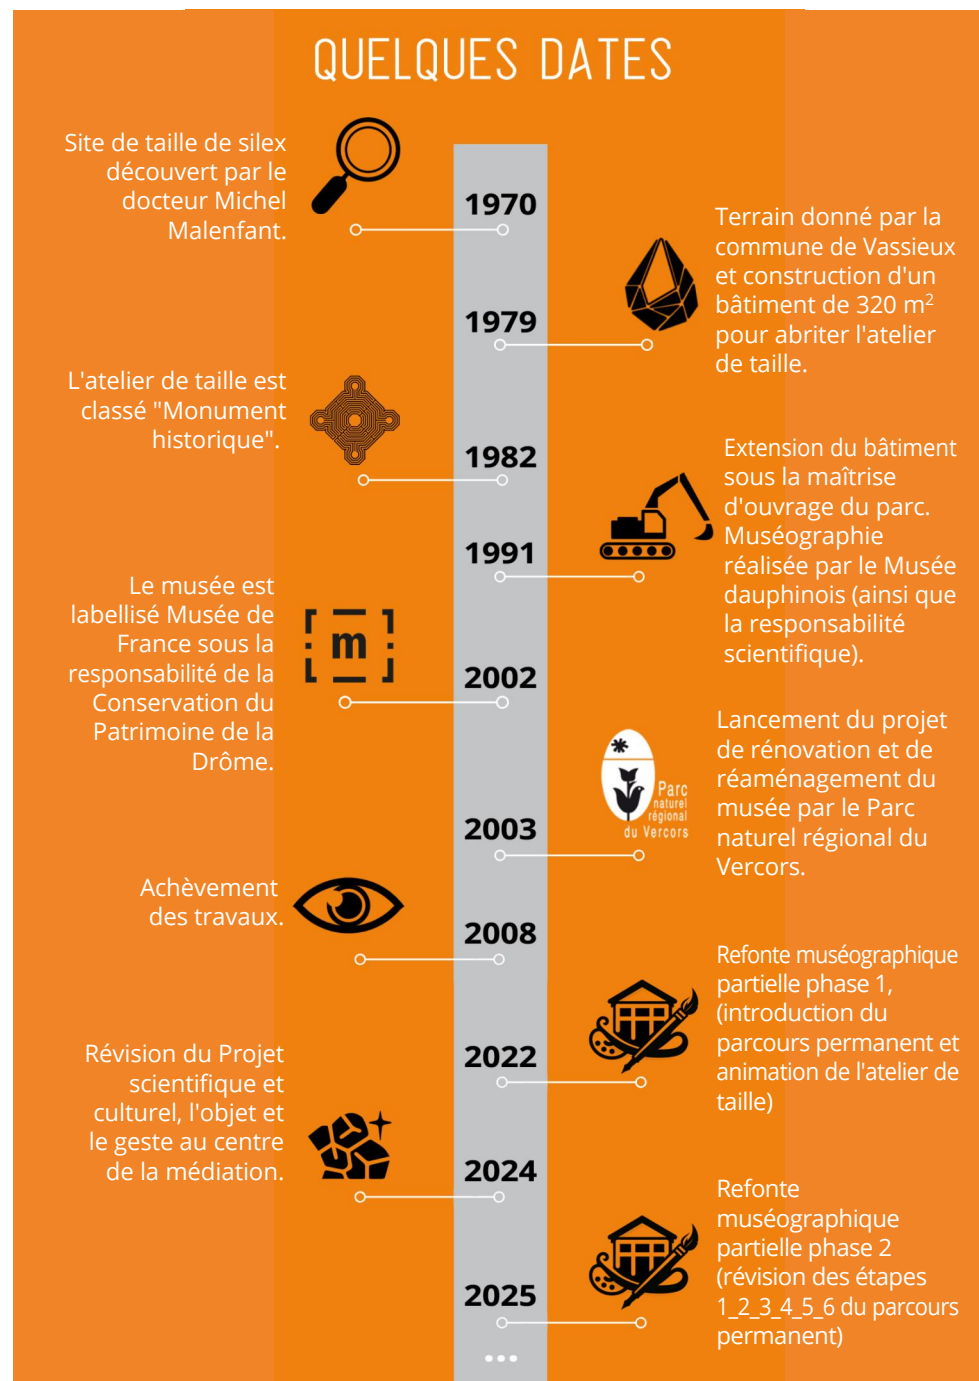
QUELQUES DATES

Site de taille de silex découvert par le docteur Michel Malenfant.

1970

Terrain donné par la commune de Vassieux et construction d'un bâtiment de 320 m$^2$ pour abriter l'atelier de taille.

1979

L'atelier de taille est classé "Monument historique".

1982

Extension du bâtiment sous la maîtrise d'ouvrage du parc. Muséographie réalisée par le Musée dauphinois (ainsi que la responsabilité scientifique).

1991

Le musée est labellisé Musée de France sous la responsabilité de la Conservation du Patrimoine de la Drôme.

m

2002

Lancement du projet de rénovation et de réaménagement du musée par le Parc naturel régional du Vercors.

Parc naturel régional du Vercors

2003

Achèvement des travaux.

2008

Refonte muséographique partielle phase 1, (introduction du parcours permanent et animation de l'atelier de taille)

2022

Révision du Projet scientifique et culturel, l'objet et le geste au centre de la médiation.

2024

Refonte muséographique partielle phase 2 (révision des étapes 1_2_3_4_5_6 du parcours permanent)

2025